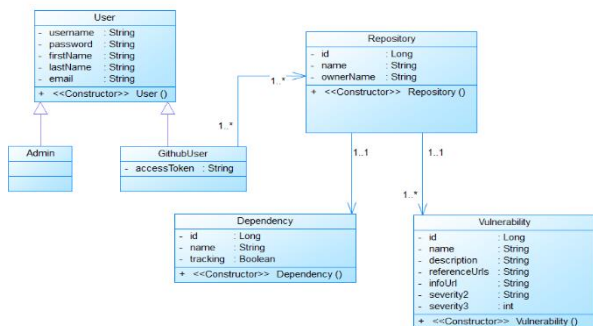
User
- username : String
- password : String
- firstName : String
- lastName : String
- email : String
+ <<Constructor>> User ()

Admin

GithubUser
- accessToken : String

1..*

1..*

Repository
- id : Long
- name : String
- ownerName : String
+ <<Constructor>> Repository ()

1..1

1..1

1..*

Dependency
- id : Long
- name : String
- tracking : Boolean
+ <<Constructor>> Dependency ()

Vulnerability
- id : Long
- name : String
- description : String
- referenceUrls : String
- infoUrl : String
- severity2 : String
- severity3 : int
+ <<Constructor>> Vulnerability ()